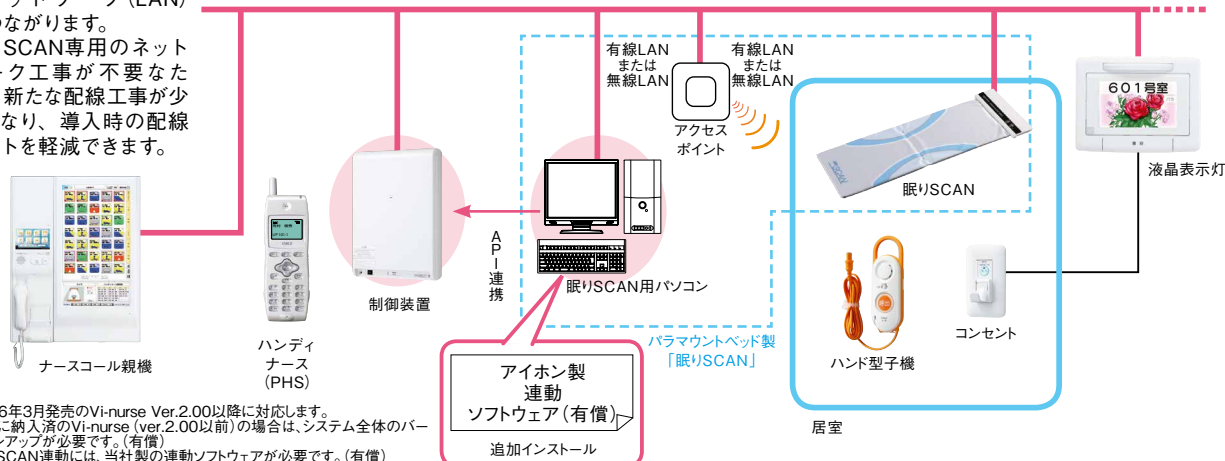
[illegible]ットワーク（LAN）
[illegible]つながります。
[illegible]SCAN専用のネット
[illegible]ーク工事が不要なた
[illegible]新たな配線工事が少
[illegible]なり、導入時の配線
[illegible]トを軽減できます。

有線LAN
または
無線LAN

有線LAN
または
無線LAN

アクセス
ポイント

601号室

液晶表示灯

眠りSCAN

API連携

制御装置

眠りSCAN用パソコン

コンセント

ハンディ
ナース
（PHS）

ナースコール親機

パラマウントベッド製
「眠りSCAN」

ハンド型子機

アイホン製
連動
ソフトウェア（有償）

追加インストール

居室

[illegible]6年3月発売のVi-nurse Ver.2.00以降に対応します。
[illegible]に納入済のVi-nurse（ver.2.00以前）の場合は、システム全体のバー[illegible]ンアップが必要です。（有償）
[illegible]SCAN連動には、当社製の連動ソフトウェアが必要です。（有償）